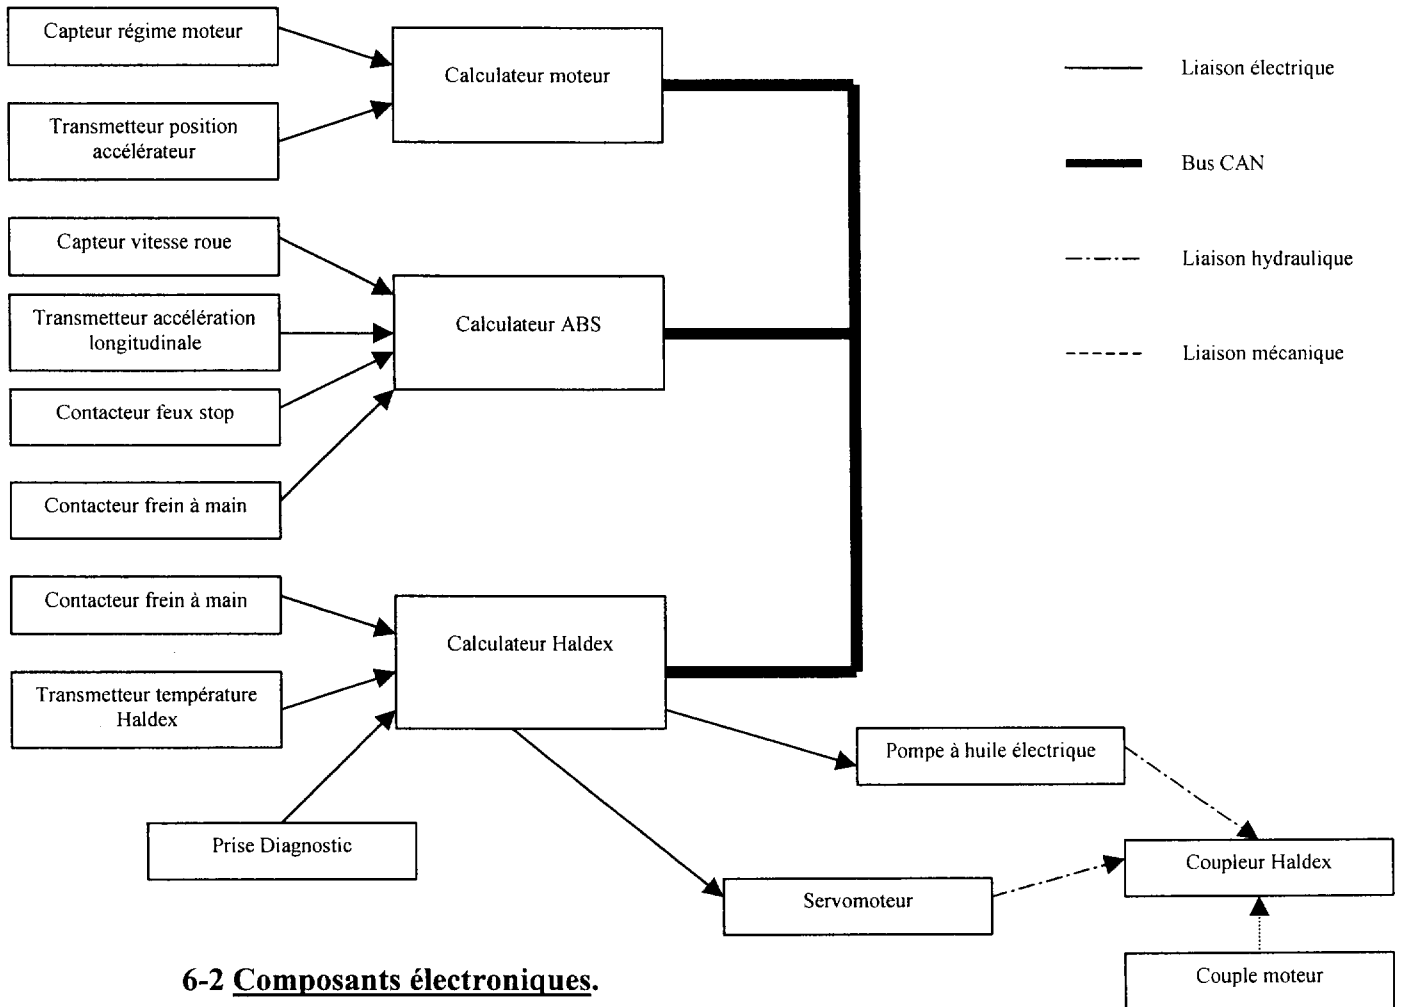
Capteur régime moteur

Transmetteur position accélérateur

Calculateur moteur

Liaison électrique

Bus CAN

Liaison hydraulique

Liaison mécanique

Capteur vitesse roue

Transmetteur accélération longitudinale

Calculateur ABS

Contacteur feux stop

Contacteur frein à main

Contacteur frein à main

Calculateur Haldex

Transmetteur température Haldex

Pompe à huile électrique

Prise Diagnostic

Coupleur Haldex

Servomoteur

Couple moteur

6-2 Composants électroniques.